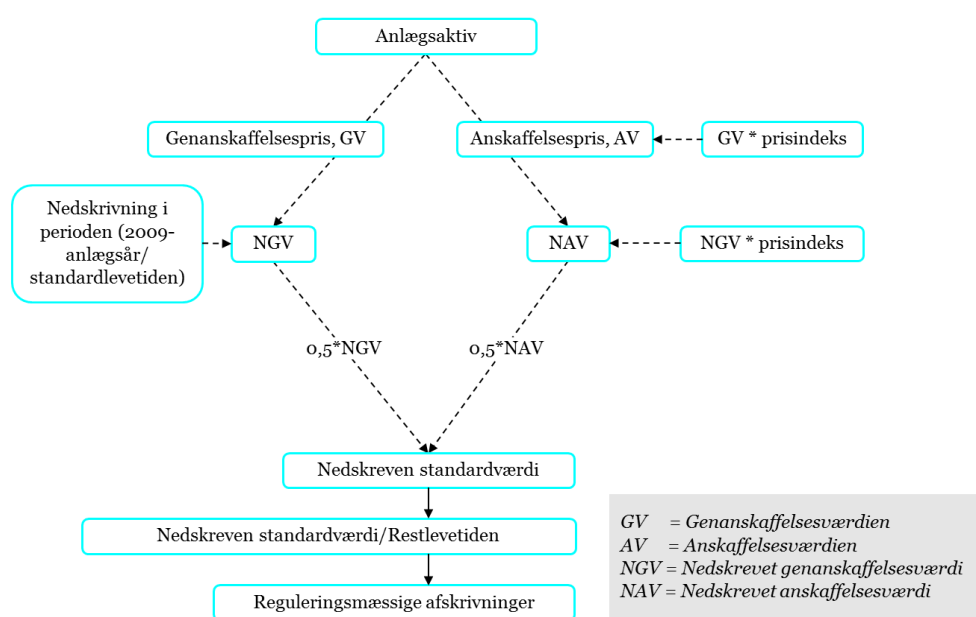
Anlægsaktiv

Genanskaffelsespris, GV

Anskaffelsespris, AV

GV * prisindeks

Nedskrivning i perioden (2009-anlægsår/standardlevetiden)

NGV

NAV

NGV * prisindeks

0,5*NGV

0,5*NAV

Nedskreven standardværdi

Nedskreven standardværdi/Restlevetiden

Reguleringsmæssige afskrivninger

*GV = Genanskaffelsesværdien*
*AV = Anskaffelsesværdien*
*NGV = Nedskrevet genanskaffelsesværdi*
*NAV = Nedskrevet anskaffelsesværdi*